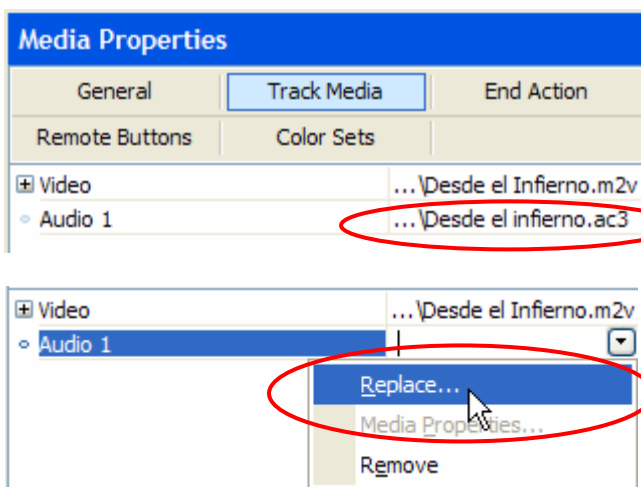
Media Properties

General
Track Media
End Action
Remote Buttons
Color Sets

⊞ Video
...\Desde el Infierno.m2v
Audio 1
...\Desde el infierno.ac3

⊞ Video
...\Desde el Infierno.m2v
Audio 1

Replace...
Media Properties...
Remove